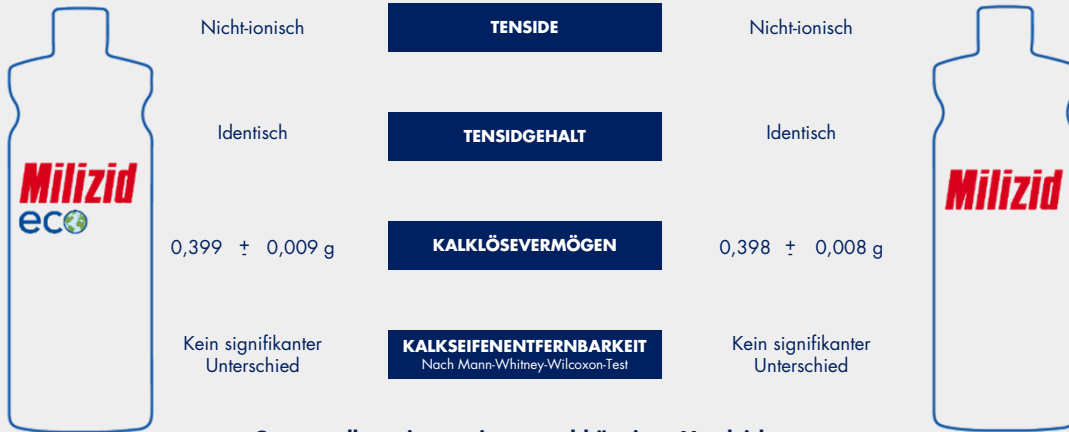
Milizid
eco

Nicht-ionisch

TENSIDE

Nicht-ionisch

Identisch

TENSIDGEHALT

Identisch

0,399 ± 0,009 g

KALKLÖSEVERMÖGEN

0,398 ± 0,008 g

Kein signifikanter Unterschied

KALKSEIFENENTFERNBARKEIT
Nach Mann-Whitney-Wilcoxon-Test

Kein signifikanter Unterschied

Milizid

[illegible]